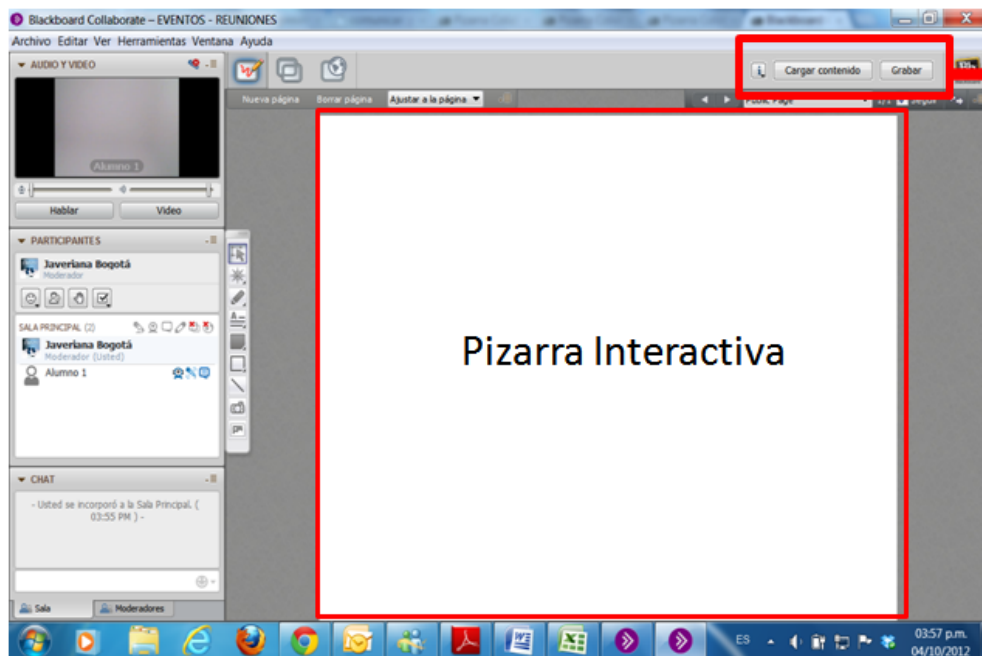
Blackboard Collaborate – EVENTOS - REUNIONES

Archivo Editar Ver Herramientas Ventana Ayuda

AUDIO Y VIDEO

Alumno 1

Hablar Video

PARTICIPANTES

Javeriana Bogotá
Moderador

SALA PRINCIPAL (2)

Javeriana Bogotá
Moderador (Usted)

Alumno 1

CHAT

- Usted se incorporó a la Sala Principal. ( 03:55 PM ) -

Sala Moderadores

Cargar contenido Grabar

Nueva página Borrar página Ajustar a la página

Public Page

Pizarra Interactiva

ES 03:57 p.m. 04/10/2012